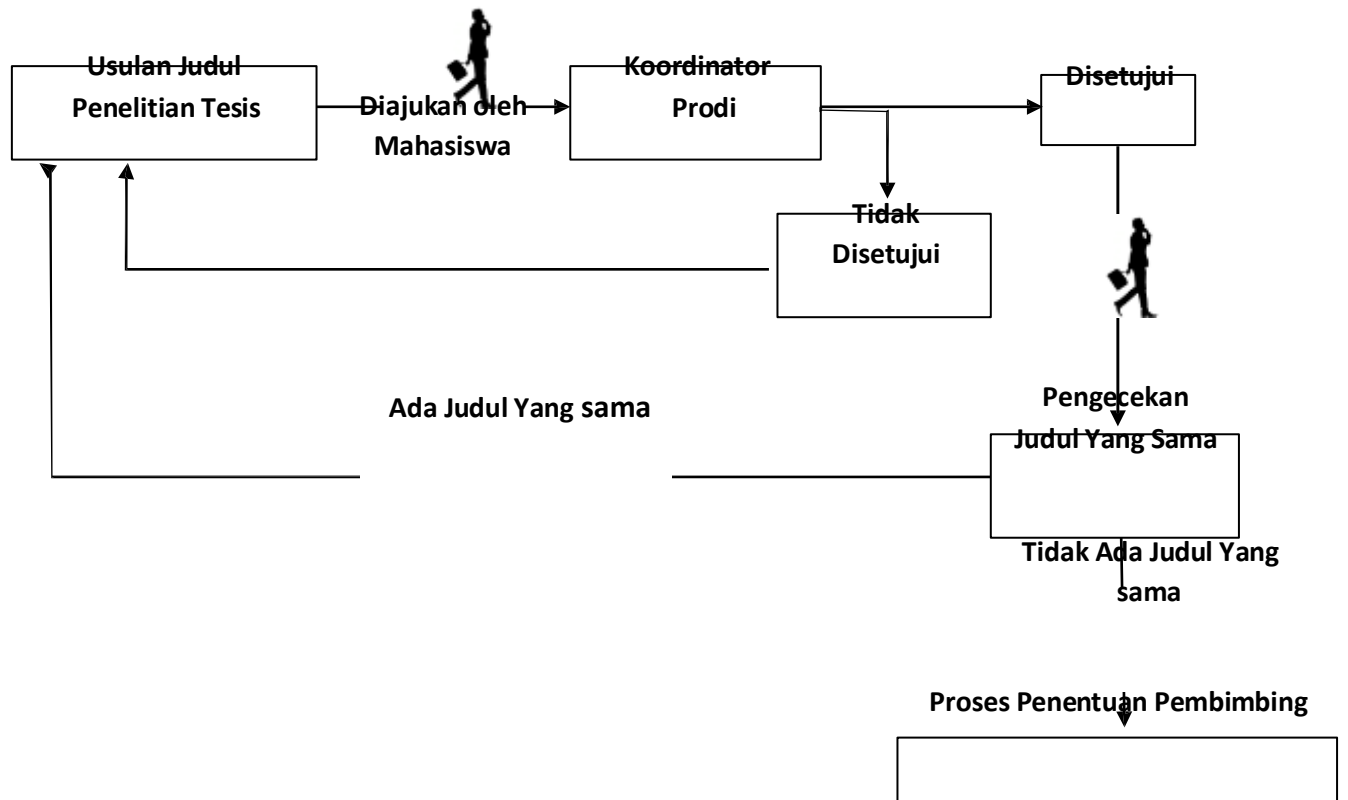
Usulan Judul Penelitian Tesis

Diajukan oleh Mahasiswa

Koordinator Prodi

Disetujui

Tidak Disetujui

Ada Judul Yang sama

Pengecekan Judul Yang Sama

Tidak Ada Judul Yang sama

Proses Penentuan Pembimbing